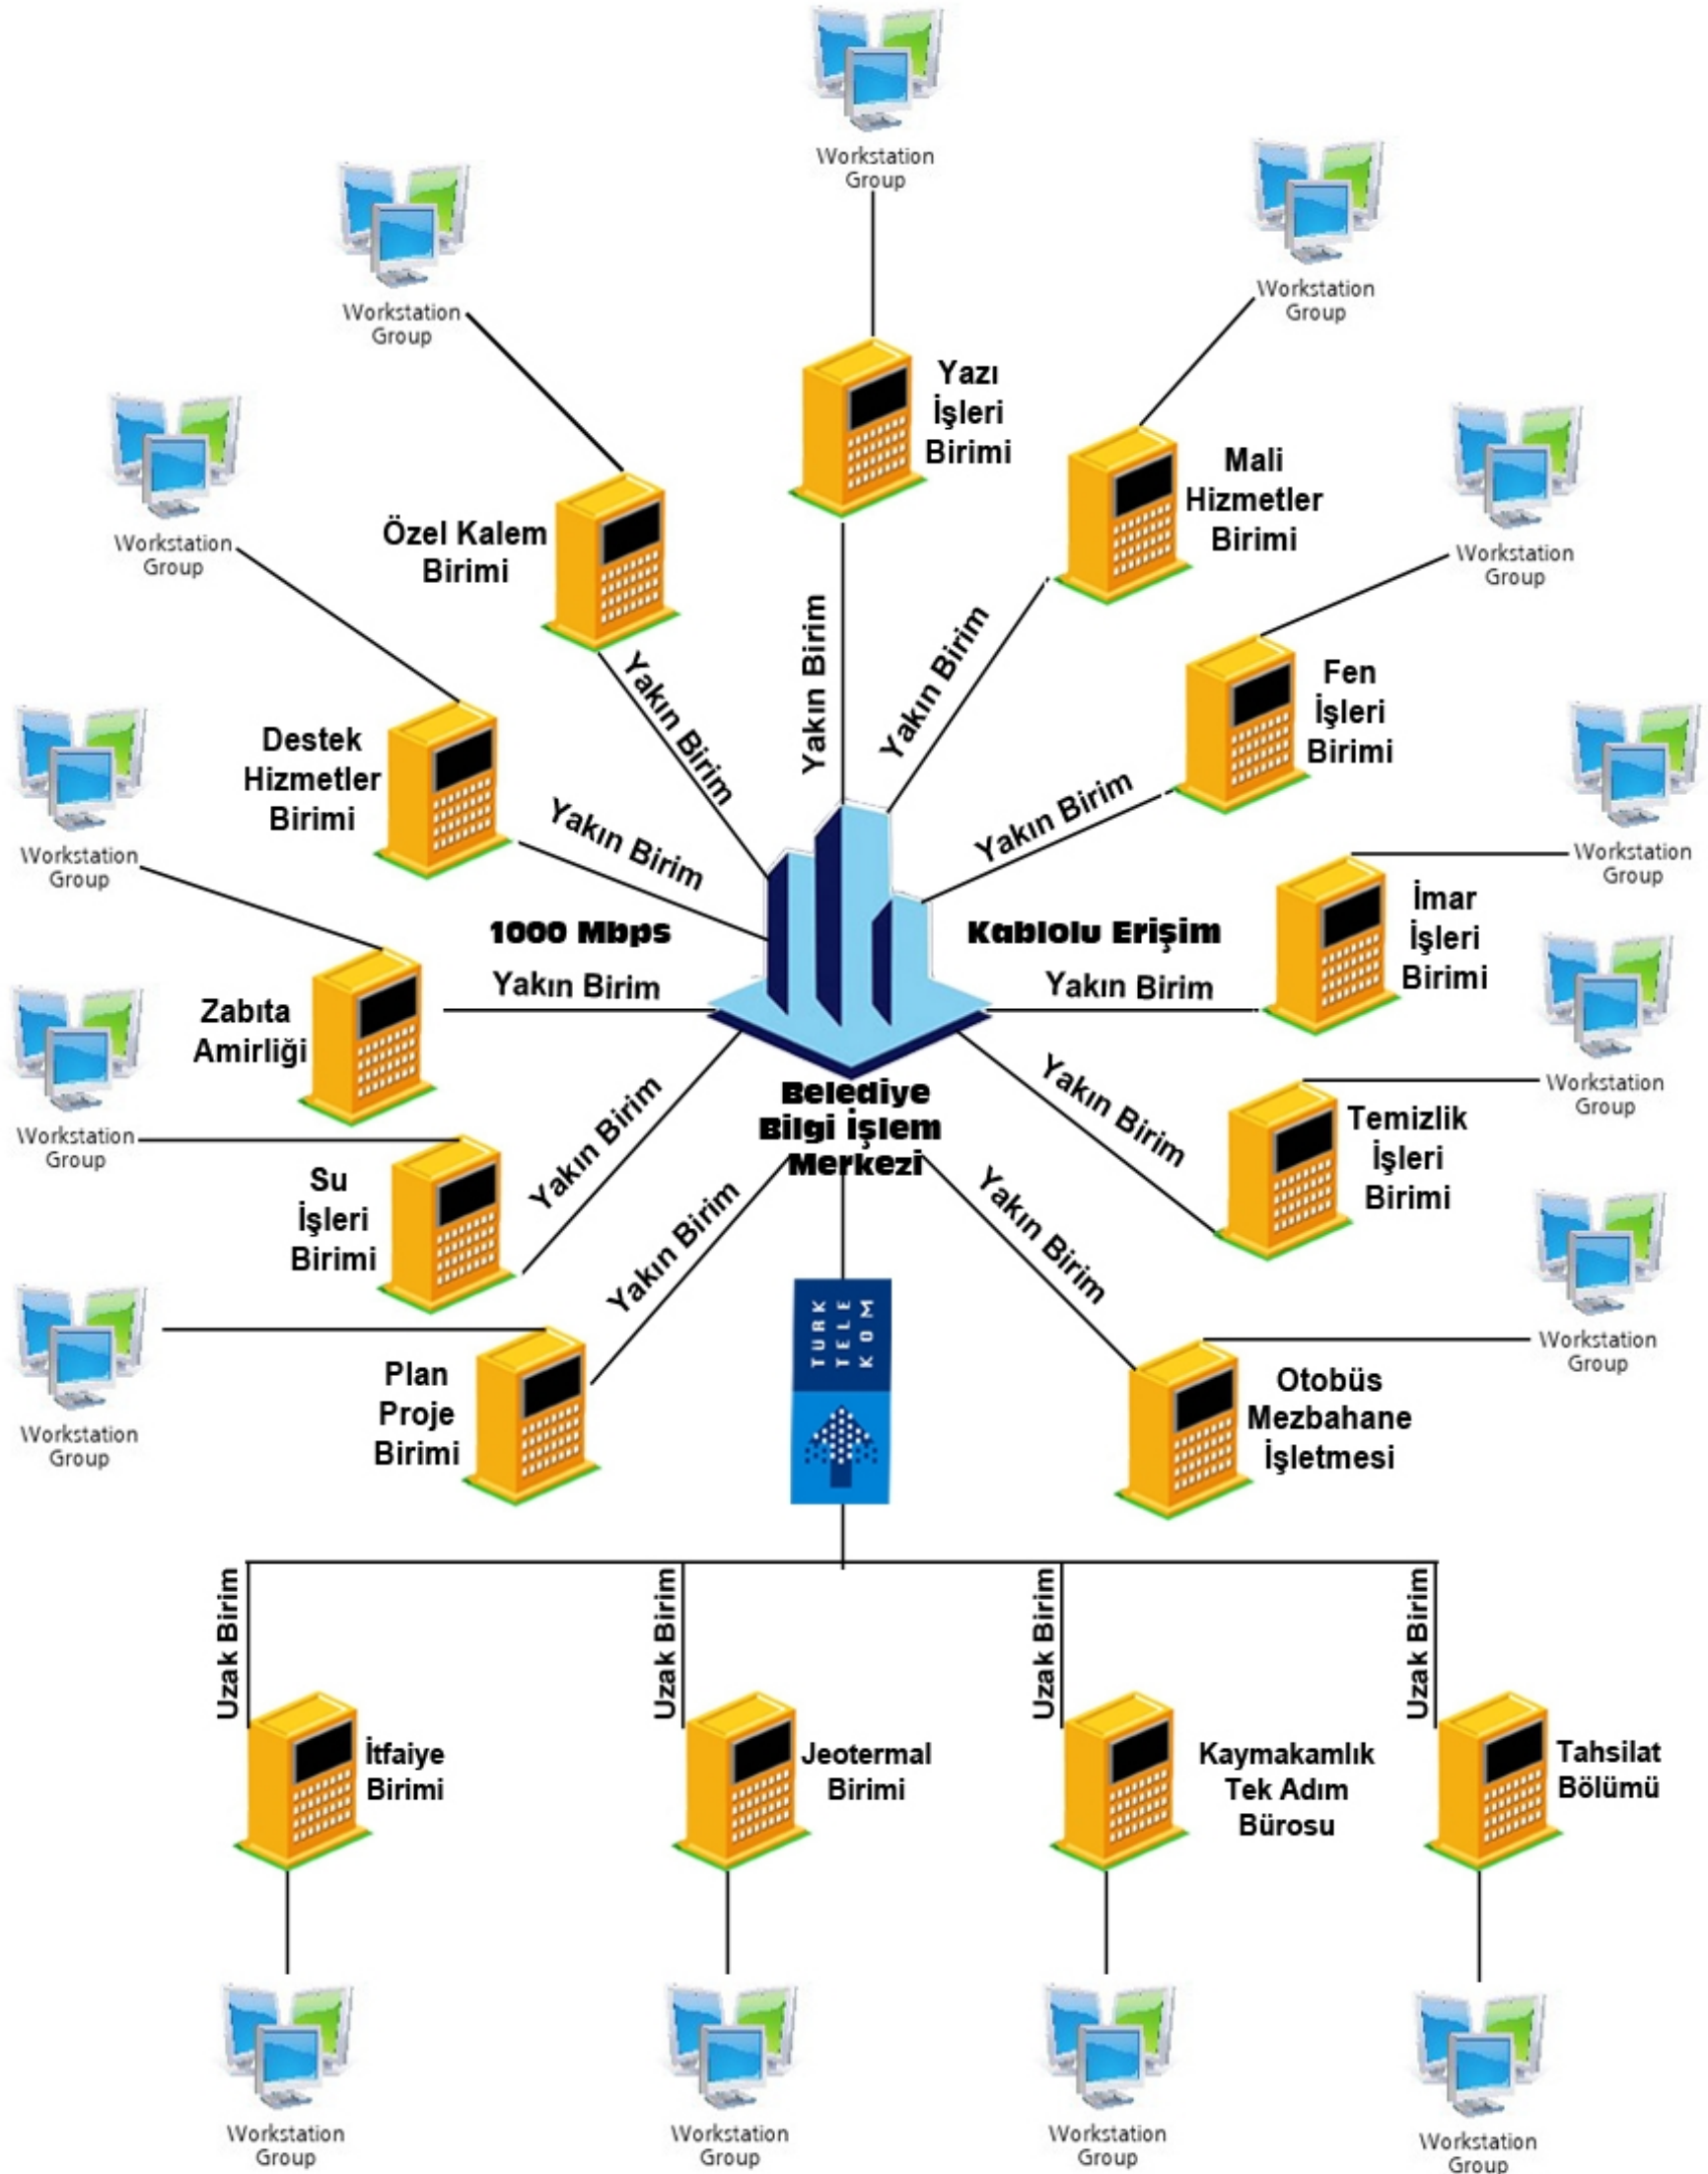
Workstation Group

Workstation Group

Workstation Group

Yazı İşleri Birimi

Mali Hizmetler Birimi

Özel Kalem Birimi

Workstation Group

Workstation Group

Fen İşleri Birimi

Destek Hizmetler Birimi

Workstation Group

Workstation Group

Workstation Group

Yakın Birim

Yakın Birim

Yakın Birim

Yakın Birim

Yakın Birim

1000 Mbps

Kablolu Erişim

İmar İşleri Birimi

Zabıta Amirliği

Yakın Birim

Yakın Birim

Workstation Group

Workstation Group

Workstation Group

Belediye Bilgi İşlem Merkezi

Yakın Birim

Yakın Birim

Temizlik İşleri Birimi

Su İşleri Birimi

Yakın Birim

Yakın Birim

Workstation Group

Workstation Group

TURK TELEKOM

Plan Proje Birimi

Workstation Group

Otobüs Mezbahane İşletmesi

Uzak Birim

Uzak Birim

Uzak Birim

Uzak Birim

İtfaiye Birimi

Jeotermal Birimi

Kaymakamlık Tek Adım Bürosu

Tahsilat Bölümü

Workstation Group

Workstation Group

Workstation Group

Workstation Group